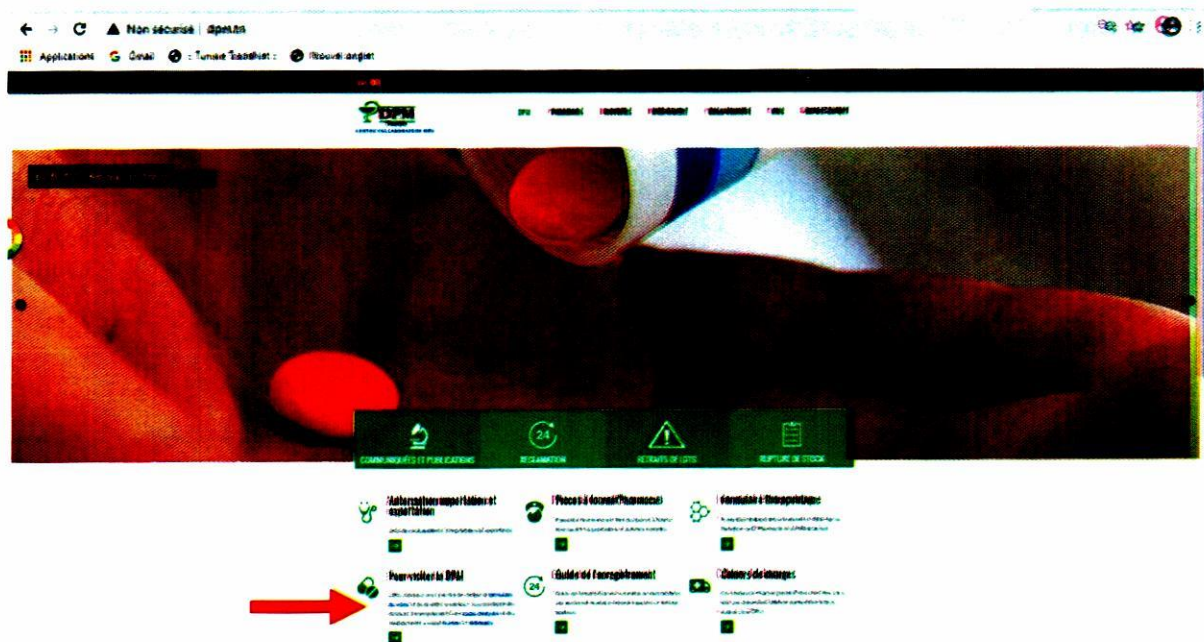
Non sécurisé | dpm.tn

Applications Gmail Tunisie Tadathist Rbouvi anglet

DPM

COMMUNIQUÉS ET PUBLICATIONS

RÉCLAMATION

RETRAITS DE LOTS

RUPTURE DE STOCK

Autorisation importation et exportation

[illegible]

Pièces à fournir (Pharmacie)

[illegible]

Formulaire thérapeutique

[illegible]

Pour visiter la DPM

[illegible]

Guide de l'enregistrement

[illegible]

Colonne de images

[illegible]